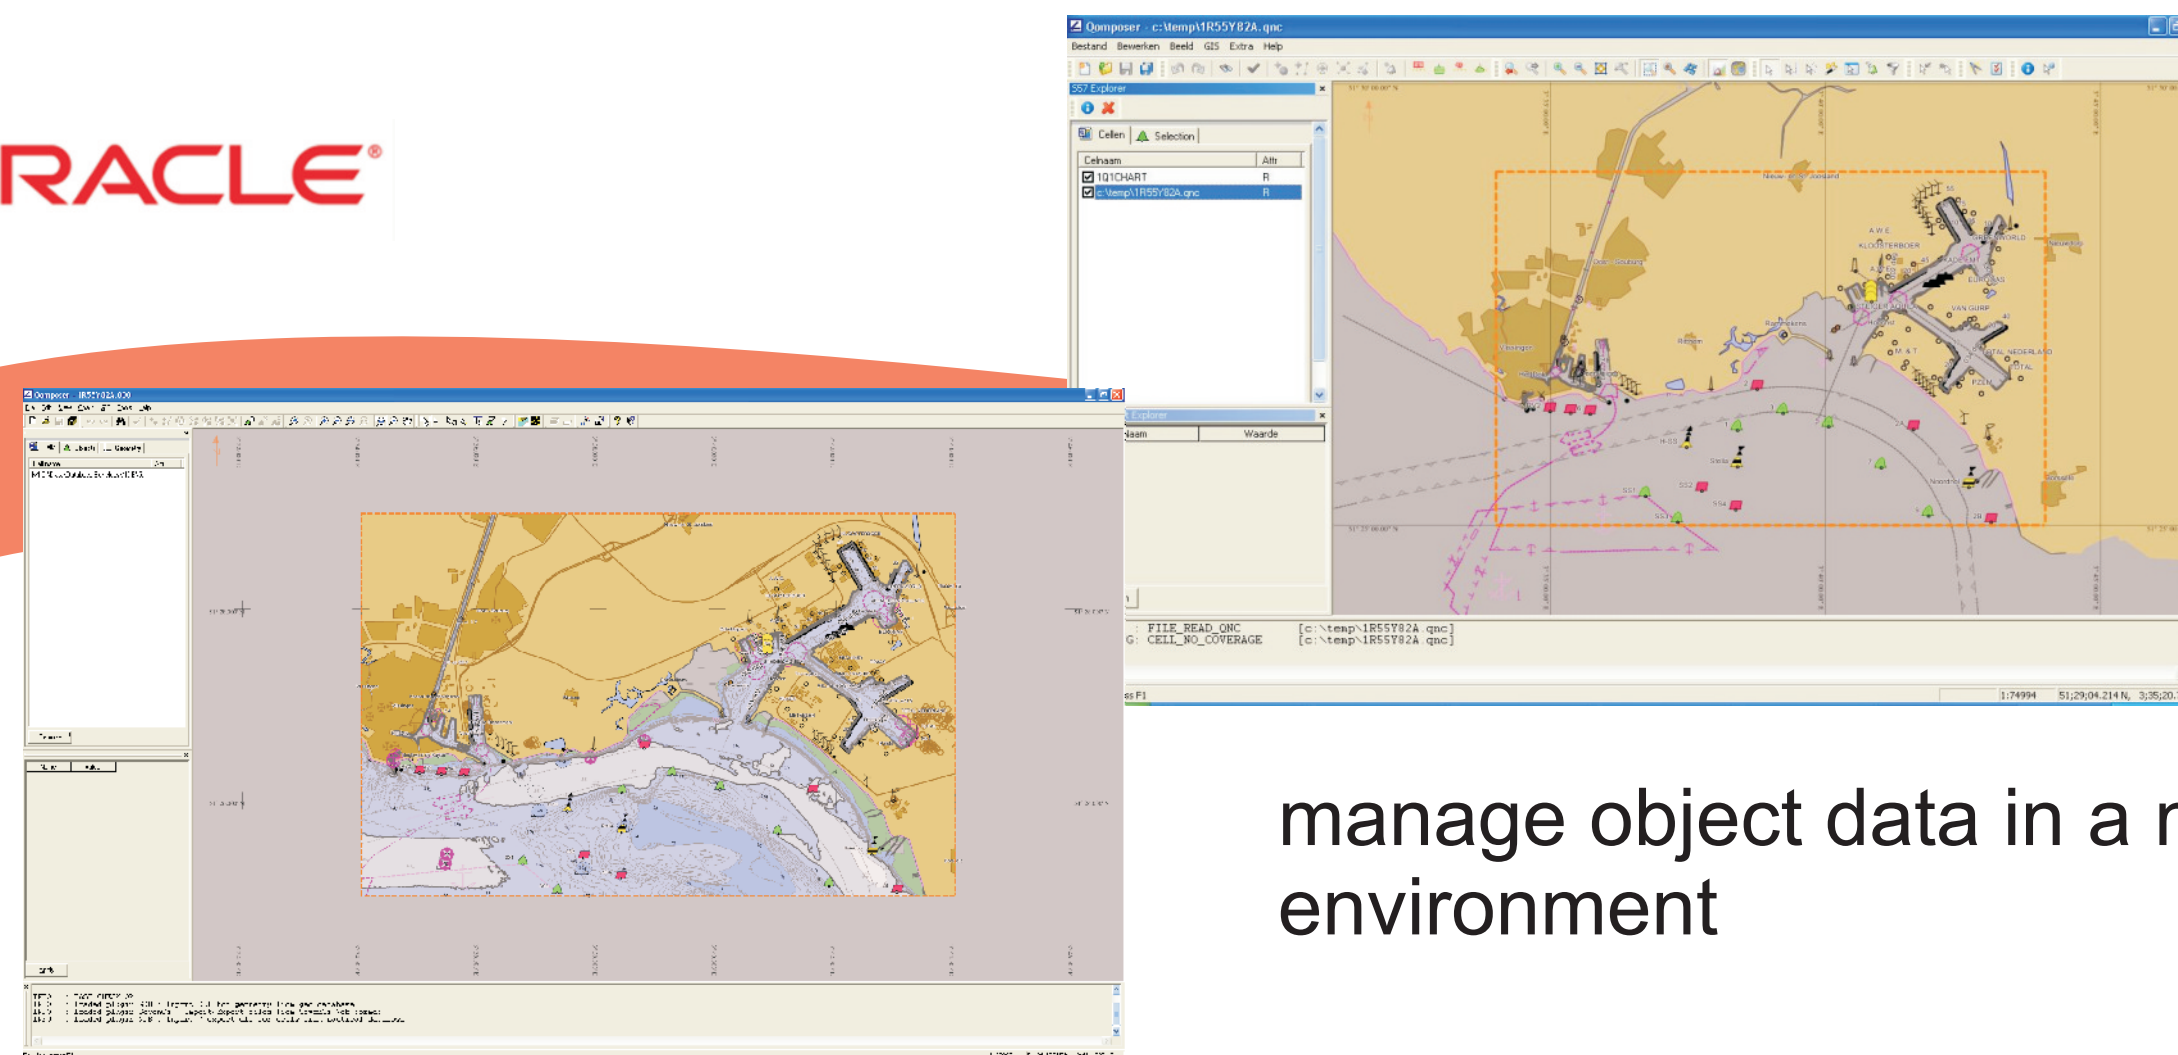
RACLE®

Qomposer - c:\temp\1R55Y82A.qnc

Bestand Bewerken Beeld GIS Extra Help

S57 Explorer

Cellen Selection

| Celnaam | Attr |
|---|---|
| 1Q1CHART | R |
| c:\temp\1R55Y82A.qnc | R |

Explorer

| Naam | Waarde |
|---|---|

FILE_READ_QNC [c:\temp\1R55Y82A.qnc]
G: CELL_NO_COVERAGE [c:\temp\1R55Y82A.qnc]

ss F1

1:74994 51;29;04.214 N, 3;35;20.

Qomposer - 1R55Y82A.000

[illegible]

manage object data in a r
environment